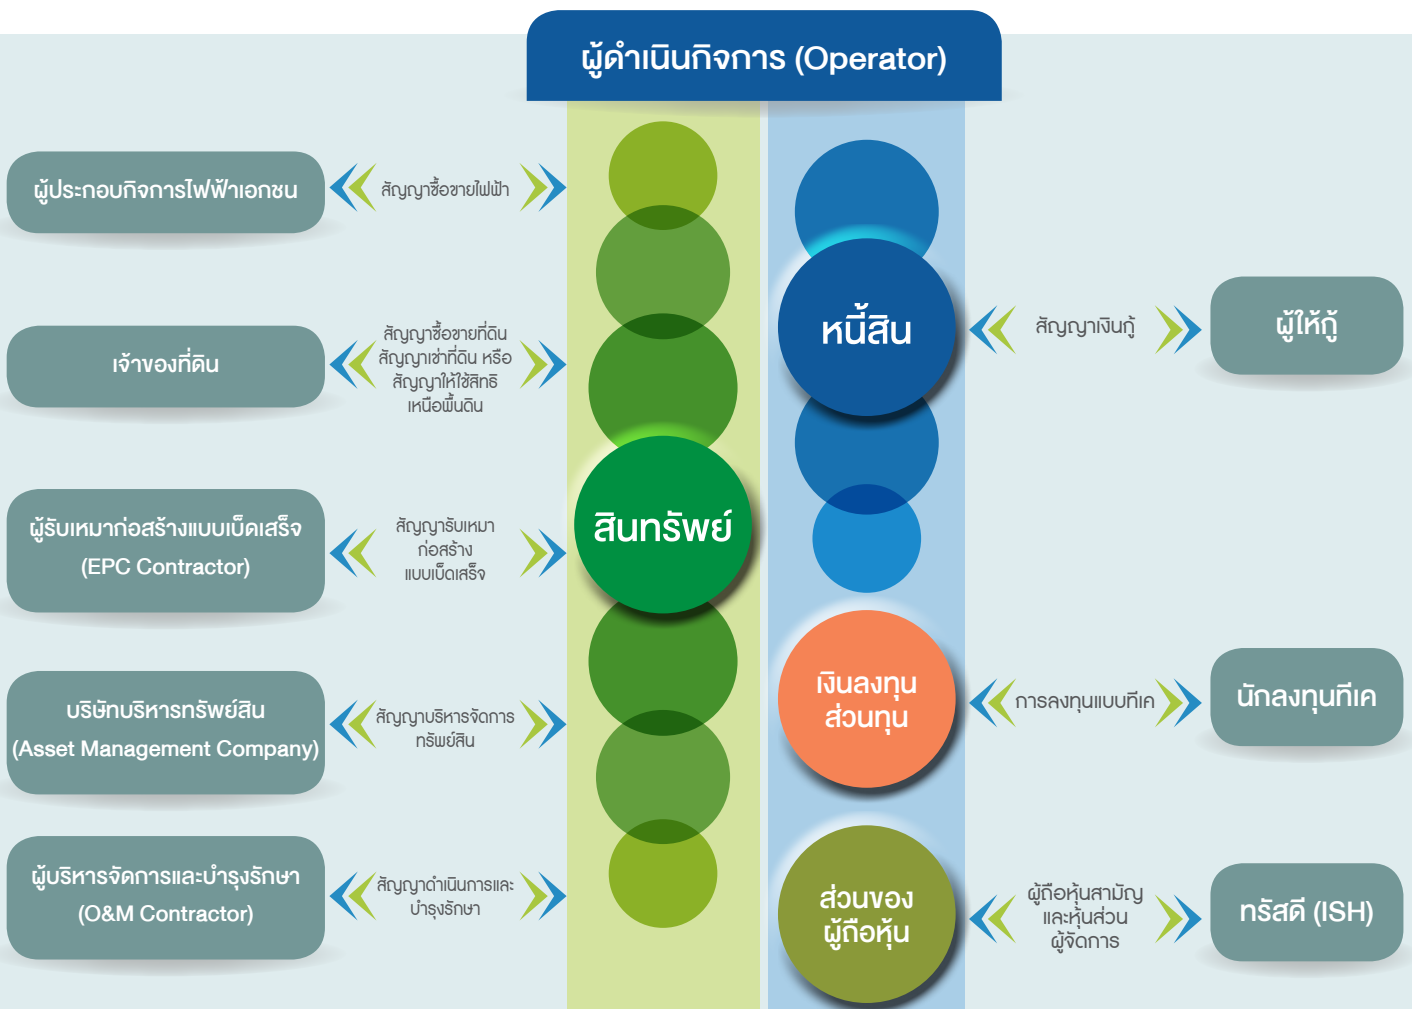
ผู้ดำเนินกิจการ (Operator)

ผู้ประกอบกิจการไฟฟ้าเอกชน

สัญญาซื้อขายไฟฟ้า

เจ้าของที่ดิน

สัญญาซื้อขายที่ดิน สัญญาเช่าที่ดิน หรือ สัญญาให้ใช้สิทธิ เหนือพื้นดิน

ผู้รับเหมาก่อสร้างแบบเบ็ดเสร็จ (EPC Contractor)

สัญญารับเหมา ก่อสร้าง แบบเบ็ดเสร็จ

บริษัทบริหารทรัพย์สิน (Asset Management Company)

สัญญาบริหารจัดการ ทรัพย์สิน

ผู้บริหารจัดการและบำรุงรักษา (O&M Contractor)

สัญญาดำเนินการและ บำรุงรักษา

สินทรัพย์

หนี้สิน

สัญญาเงินกู้

ผู้ให้กู้

เงินลงทุน ส่วนทุน

การลงทุนแบบทีเค

นักลงทุนทีเค

ส่วนของ ผู้ถือหุ้น

ผู้ถือหุ้นสามัญ และหุ้นส่วน ผู้จัดการ

ทรัสตี (ISH)